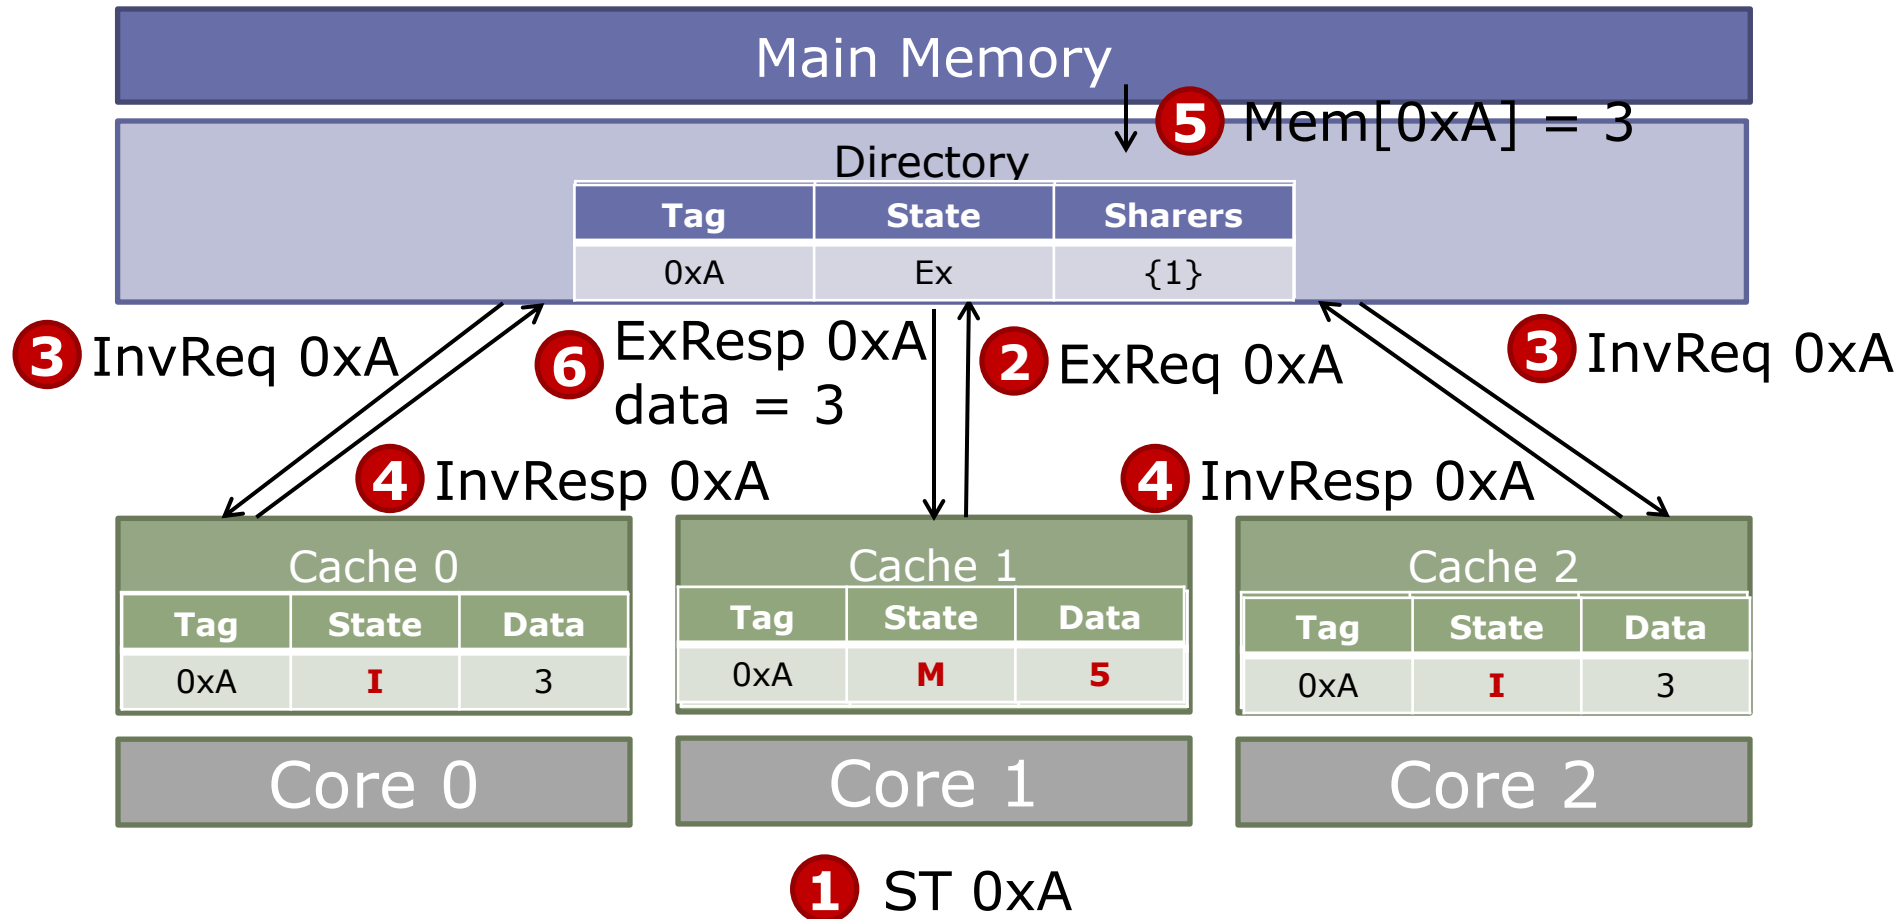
Main Memory

5 Mem[0xA] = 3

Directory

| Tag | State | Sharers |
|---|---|---|
| 0xA | Ex | {1} |

3 InvReq 0xA

6 ExResp 0xA data = 3

2 ExReq 0xA

3 InvReq 0xA

4 InvResp 0xA

4 InvResp 0xA

Cache 0

| Tag | State | Data |
|---|---|---|
| 0xA | I | 3 |

Cache 1

| Tag | State | Data |
|---|---|---|
| 0xA | M | 5 |

Cache 2

| Tag | State | Data |
|---|---|---|
| 0xA | I | 3 |

Core 0

Core 1

Core 2

1 ST 0xA